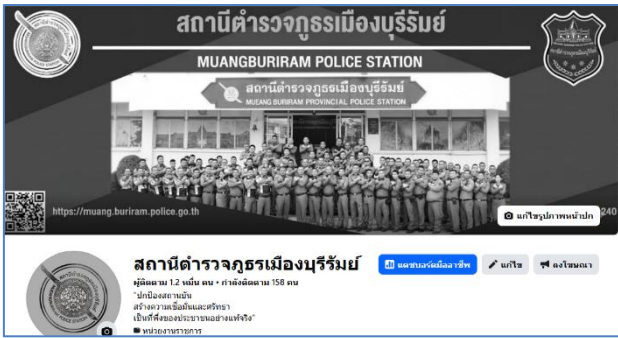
สถานีตำรวจภูธรเมืองบุรีรัมย์
MUANGBURIRAM POLICE STATION

สถานีตำรวจภูธรเมืองบุรีรัมย์
MUEANG BURIRAM PROVINCIAL POLICE STATION

https://muang.buriram.police.go.th

240

แก้ไขรูปภาพหน้าปก

สถานีตำรวจภูธรเมืองบุรีรัมย์

ผู้ติดตาม 1.2 หมื่น คน • กำลังติดตาม 158 คน

"ปกป้องสถาบัน
สร้างความเชื่อมั่นและศรัทธา
เป็นที่พึ่งของประชาชนอย่างแท้จริง"

หน่วยงานราชการ

แดชบอร์ดมืออาชีพ

แก้ไข

ลงโฆษณา